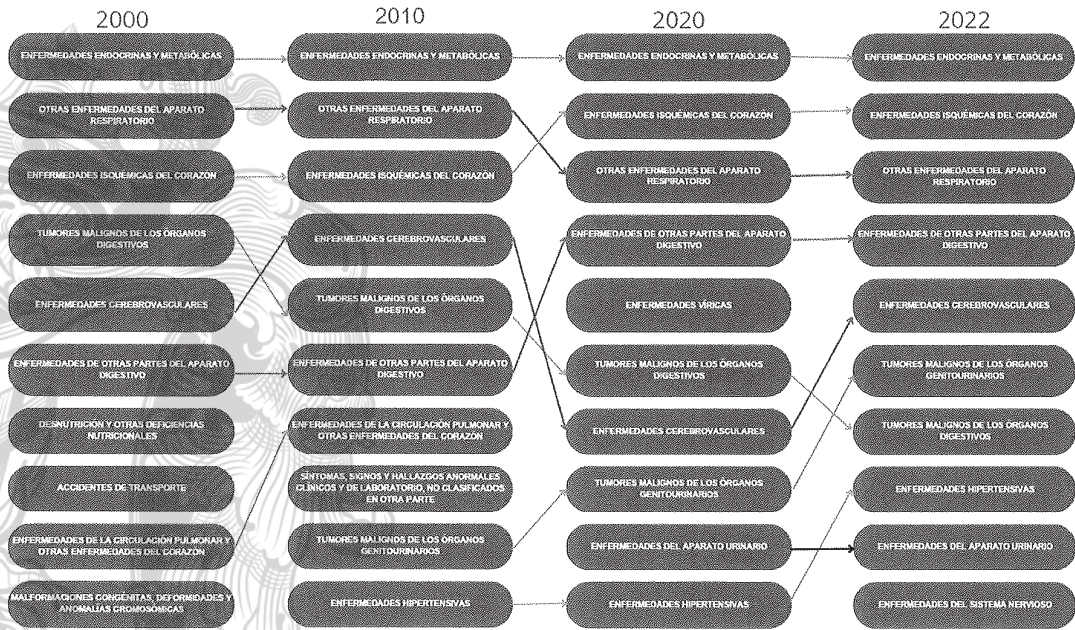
2000

ENFERMEDADES ENDOCRINAS Y METABÓLICAS

OTRAS ENFERMEDADES DEL APARATO RESPIRATORIO

ENFERMEDADES ISQUÉMICAS DEL CORAZÓN

TUMORES MALIGNOS DE LOS ÓRGANOS DIGESTIVOS

ENFERMEDADES CEREBROVASCULARES

ENFERMEDADES DE OTRAS PARTES DEL APARATO DIGESTIVO

DESNUTRICIÓN Y OTRAS DEFICIENCIAS NUTRICIONALES

ACCIDENTES DE TRANSPORTE

ENFERMEDADES DE LA CIRCULACIÓN PULMONAR Y OTRAS ENFERMEDADES DEL CORAZÓN

MALFORMACIONES CONGÉNITAS, DEFORMIDADES Y ANOMALÍAS CROMOSÓMICAS

2010

ENFERMEDADES ENDOCRINAS Y METABÓLICAS

OTRAS ENFERMEDADES DEL APARATO RESPIRATORIO

ENFERMEDADES ISQUÉMICAS DEL CORAZÓN

ENFERMEDADES CEREBROVASCULARES

TUMORES MALIGNOS DE LOS ÓRGANOS DIGESTIVOS

ENFERMEDADES DE OTRAS PARTES DEL APARATO DIGESTIVO

ENFERMEDADES DE LA CIRCULACIÓN PULMONAR Y OTRAS ENFERMEDADES DEL CORAZÓN

SÍNTOMAS, SIGNOS Y HALLAZGOS ANORMALES CLÍNICOS Y DE LABORATORIO, NO CLASIFICADOS EN OTRA PARTE

TUMORES MALIGNOS DE LOS ÓRGANOS GENITOURINARIOS

ENFERMEDADES HIPERTENSIVAS

2020

ENFERMEDADES ENDOCRINAS Y METABÓLICAS

ENFERMEDADES ISQUÉMICAS DEL CORAZÓN

OTRAS ENFERMEDADES DEL APARATO RESPIRATORIO

ENFERMEDADES DE OTRAS PARTES DEL APARATO DIGESTIVO

ENFERMEDADES VÍRICAS

TUMORES MALIGNOS DE LOS ÓRGANOS DIGESTIVOS

ENFERMEDADES CEREBROVASCULARES

TUMORES MALIGNOS DE LOS ÓRGANOS GENITOURINARIOS

ENFERMEDADES DEL APARATO URINARIO

ENFERMEDADES HIPERTENSIVAS

2022

ENFERMEDADES ENDOCRINAS Y METABÓLICAS

ENFERMEDADES ISQUÉMICAS DEL CORAZÓN

OTRAS ENFERMEDADES DEL APARATO RESPIRATORIO

ENFERMEDADES DE OTRAS PARTES DEL APARATO DIGESTIVO

ENFERMEDADES CEREBROVASCULARES

TUMORES MALIGNOS DE LOS ÓRGANOS GENITOURINARIOS

TUMORES MALIGNOS DE LOS ÓRGANOS DIGESTIVOS

ENFERMEDADES HIPERTENSIVAS

ENFERMEDADES DEL APARATO URINARIO

ENFERMEDADES DEL SISTEMA NERVIOSO